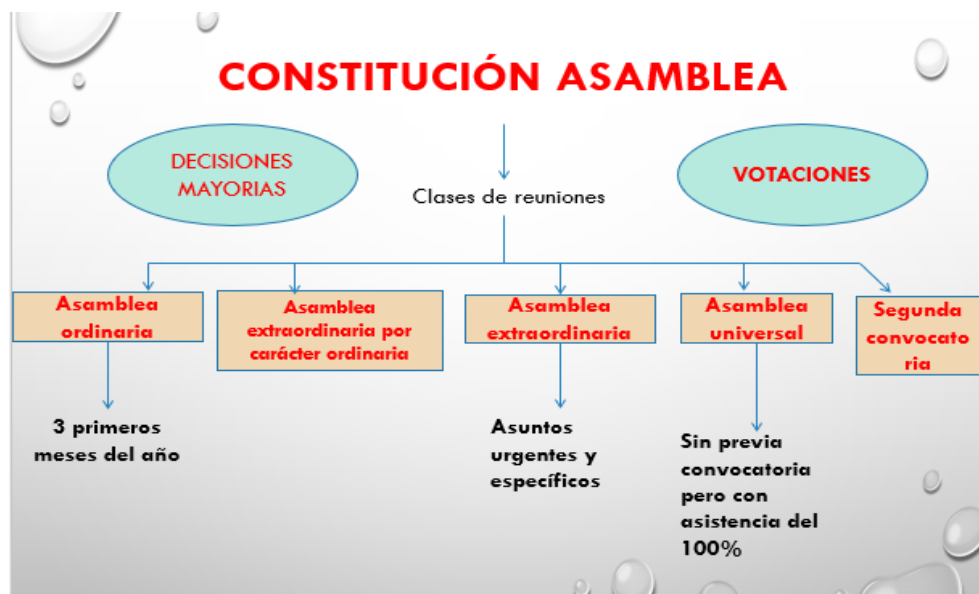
CONSTITUCIÓN ASAMBLEA

DECISIONES MAYORIAS

Clases de reuniones

VOTACIONES

Asamblea ordinaria

Asamblea extraordinaria por carácter ordinaria

Asamblea extraordinaria

Asamblea universal

Segunda convocato ria

3 primeros meses del año

Asuntos urgentes y específicos

Sin previa convocatoria pero con asistencia del 100%